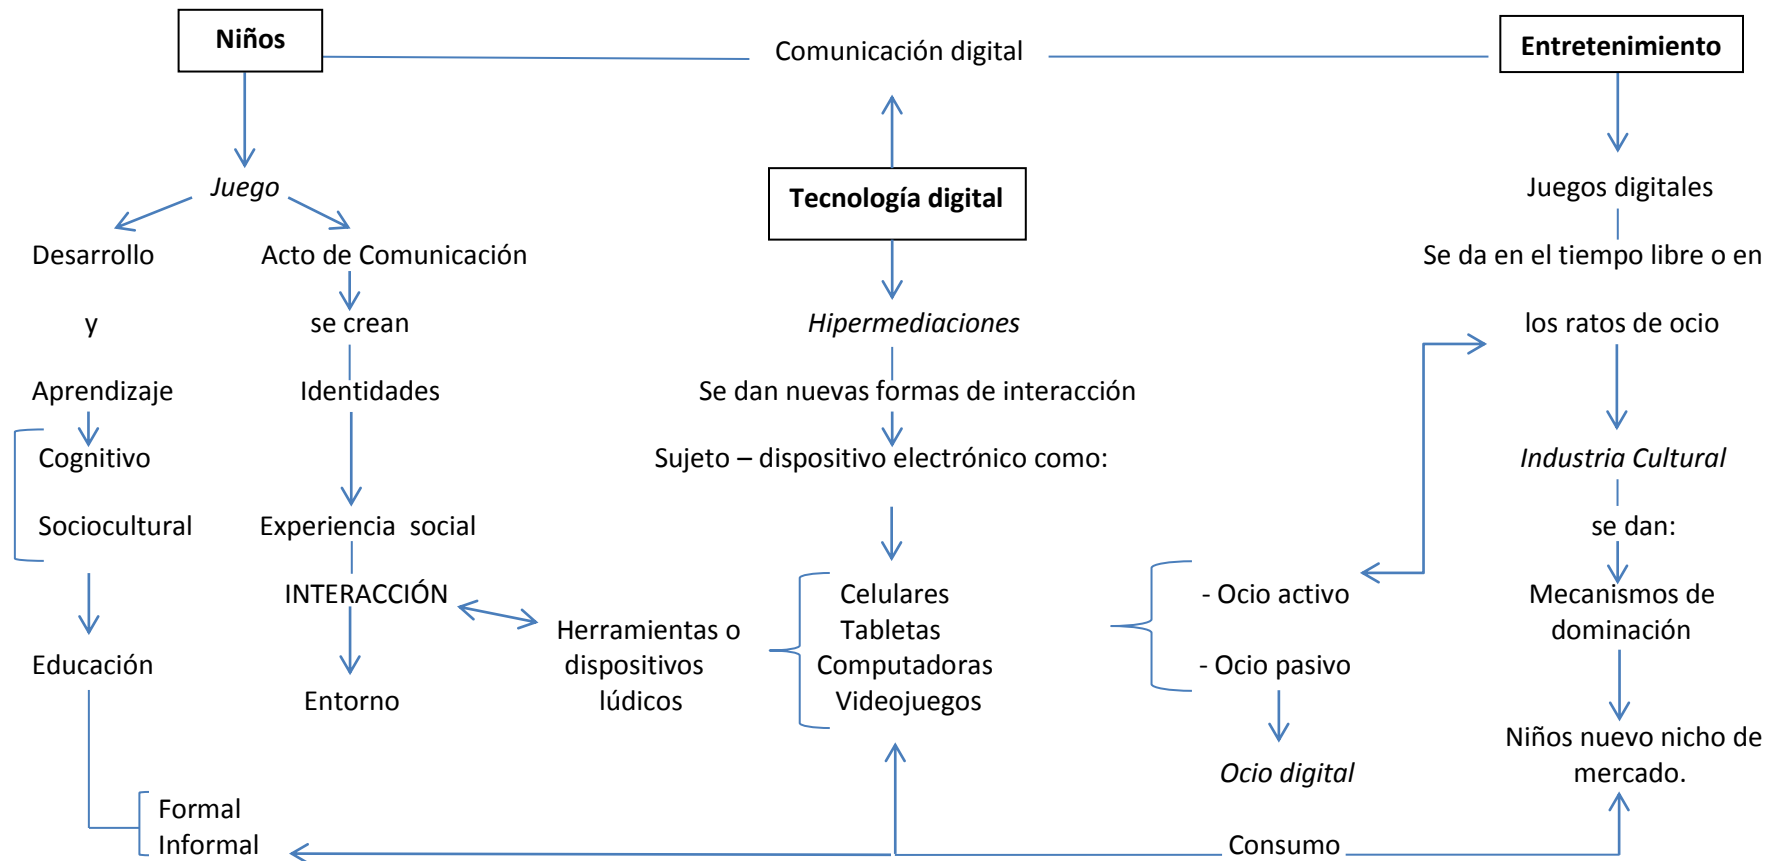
Niños

Comunicación digital

Entretenimiento

Juego

Tecnología digital

Juegos digitales

Desarrollo

Acto de Comunicación

Se da en el tiempo libre o en

y

se crean

Hipermediaciones

los ratos de ocio

Aprendizaje

Identidades

Se dan nuevas formas de interacción

Cognitivo

Sujeto – dispositivo electrónico como:

Industria Cultural

Sociocultural

Experiencia social

se dan:

INTERACCIÓN

Celulares
Tabletas
Computadoras
Videojuegos

- Ocio activo

Mecanismos de dominación

Herramientas o dispositivos lúdicos

Educación

- Ocio pasivo

Entorno

Niños nuevo nicho de mercado.

Ocio digital

Formal
Informal

Consumo